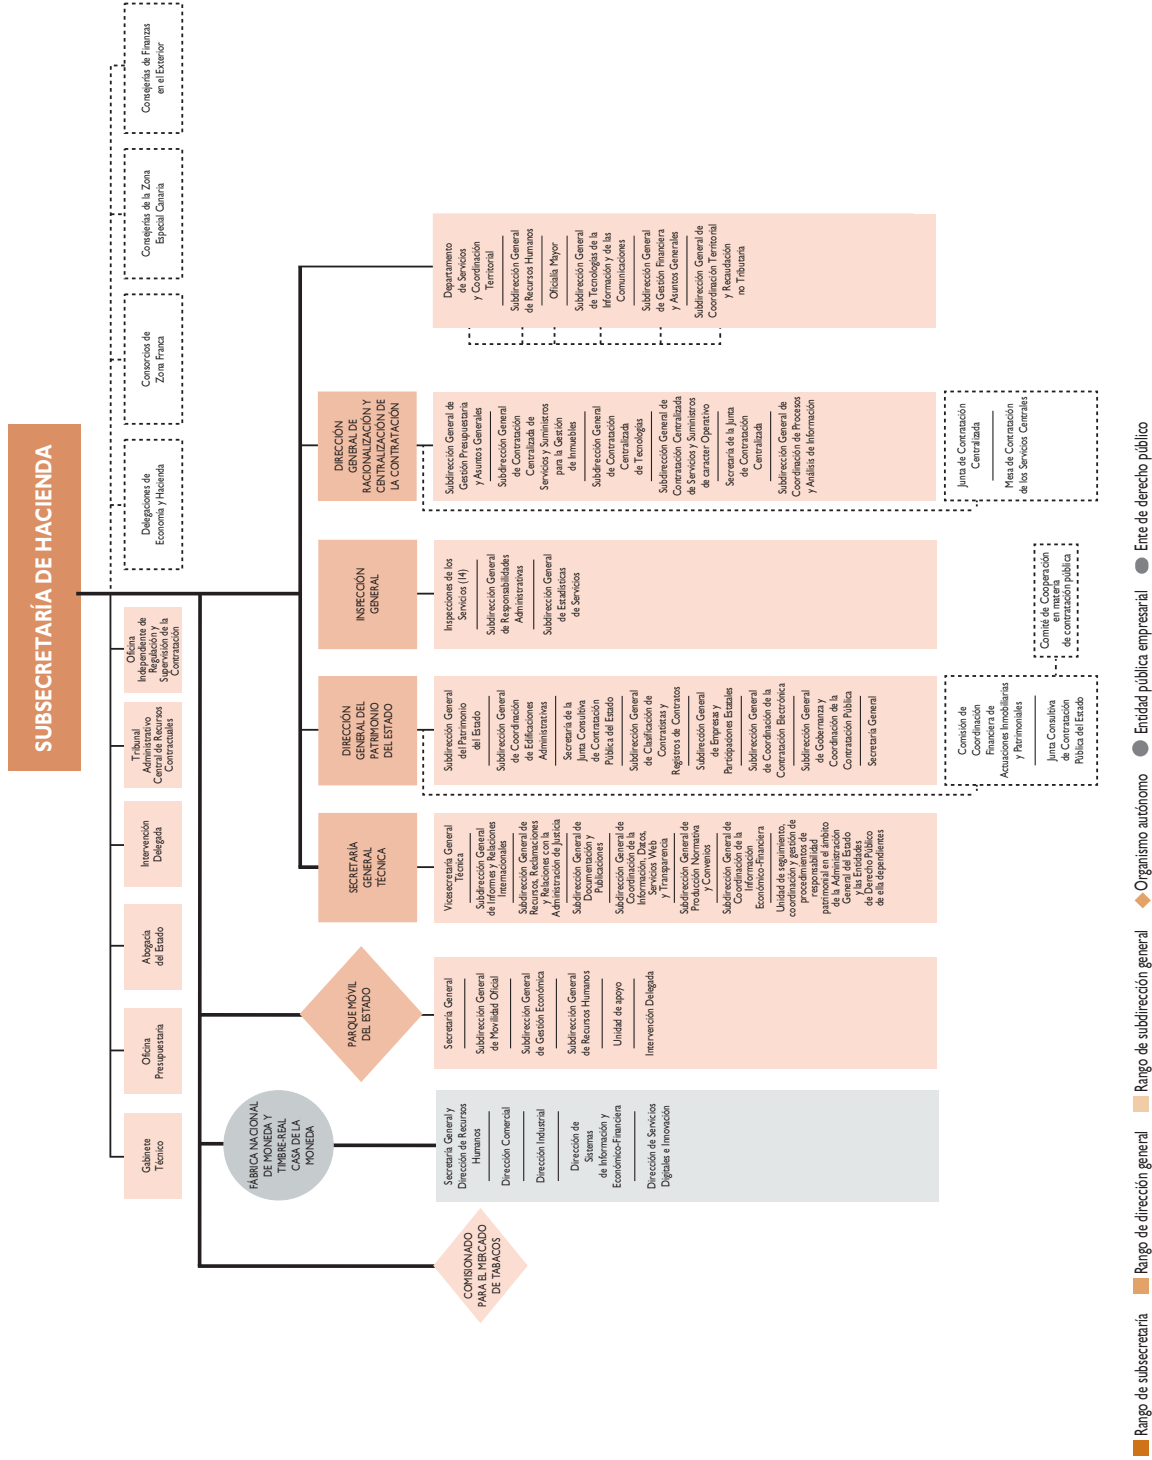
SUBSECRETARÍA DE HACIENDA

Delegaciones de Economía y Hacienda

Consorcios de Zona Franca

Consejerías de la Zona Especial Canaria

Consejerías de Finanzas en el Exterior

Gabinete Técnico

Oficina Presupuestaria

Abogacía del Estado

Intervención Delegada

Tribunal Administrativo Central de Recursos Contractuales

Oficina Independiente de Regulación y Supervisión de la Contratación

Departamento de Servicios y Coordinación Territorial

Subdirección General de Recursos Humanos

Oficialía Mayor

Subdirección General de Tecnologías de la Información y de las Comunicaciones

Subdirección General de Gestión Financiera y Asuntos Generales

Subdirección General de Coordinación Territorial y Recaudación no Tributaria

DIRECCIÓN GENERAL DE RACIONALIZACIÓN Y CENTRALIZACIÓN DE LA CONTRATACIÓN

Subdirección General de Gestión Presupuestaria y Asuntos Generales

Subdirección General de Contratación Centralizada de Servicios y Suministros para la Gestión de Inmuebles

Subdirección General de Contratación Centralizada de Tecnologías

Subdirección General de Contratación Centralizada de Servicios y Suministros de carácter Operativo

Secretaría de la Junta de Contratación Centralizada

Subdirección General de Coordinación de Procesos y Análisis de Información

Junta de Contratación Centralizada

Mesa de Contratación de los Servicios Centrales

INSPECCIÓN GENERAL

Inspecciones de los Servicios (14)

Subdirección General de Responsabilidades Administrativas

Subdirección General de Estadísticas de Servicios

Comité de Cooperación en materia de contratación pública

DIRECCIÓN GENERAL DEL PATRIMONIO DEL ESTADO

Subdirección General del Patrimonio del Estado

Subdirección General de Coordinación de Edificaciones Administrativas

Secretaría de la Junta Consultiva de Contratación Pública del Estado

Subdirección General de Clasificación de Contratistas y Registros de Contratos

Subdirección General de Empresas y Participaciones Estatales

Subdirección General de Coordinación de la Contratación Electrónica

Subdirección General de Gobernanza y Coordinación de la Contratación Pública

Secretaría General

Comisión de Coordinación Financiera de Actuaciones Inmobiliarias y Patrimoniales

Junta Consultiva de Contratación Pública del Estado

SECRETARÍA GENERAL TÉCNICA

Vicesecretaría General Técnica

Subdirección General de Informes y Relaciones Internacionales

Subdirección General de Recursos, Reclamaciones y Relaciones con la Administración de Justicia

Subdirección General de Documentación y Publicaciones

Subdirección General de Coordinación de la Información, Datos, Servicios Web y Transparencia

Subdirección General de Producción Normativa y Convenios

Subdirección General de Coordinación de la Información Económico-Financiera

Unidad de seguimiento, coordinación y gestión de procedimientos de responsabilidad patrimonial en el ámbito de la Administración General del Estado y las Entidades de Derecho Público de ella dependientes

PARQUE MÓVIL DEL ESTADO

Secretaría General

Subdirección General de Movilidad Oficial

Subdirección General de Gestión Económica

Subdirección General de Recursos Humanos

Unidad de apoyo

Intervención Delegada

FÁBRICA NACIONAL DE MONEDA Y TIMBRE-REAL CASA DE LA MONEDA

Secretaría General y Dirección de Recursos Humanos

Dirección Comercial

Dirección Industrial

Dirección de Sistemas de Información y Económico-Financiera

Dirección de Servicios Digitales e Innovación

COMISIONADO PARA EL MERCADO DE TABACOS

Rango de subsecretaría
Rango de dirección general
Rango de subdirección general
Organismo autónomo
Entidad pública empresarial
Ente de derecho público